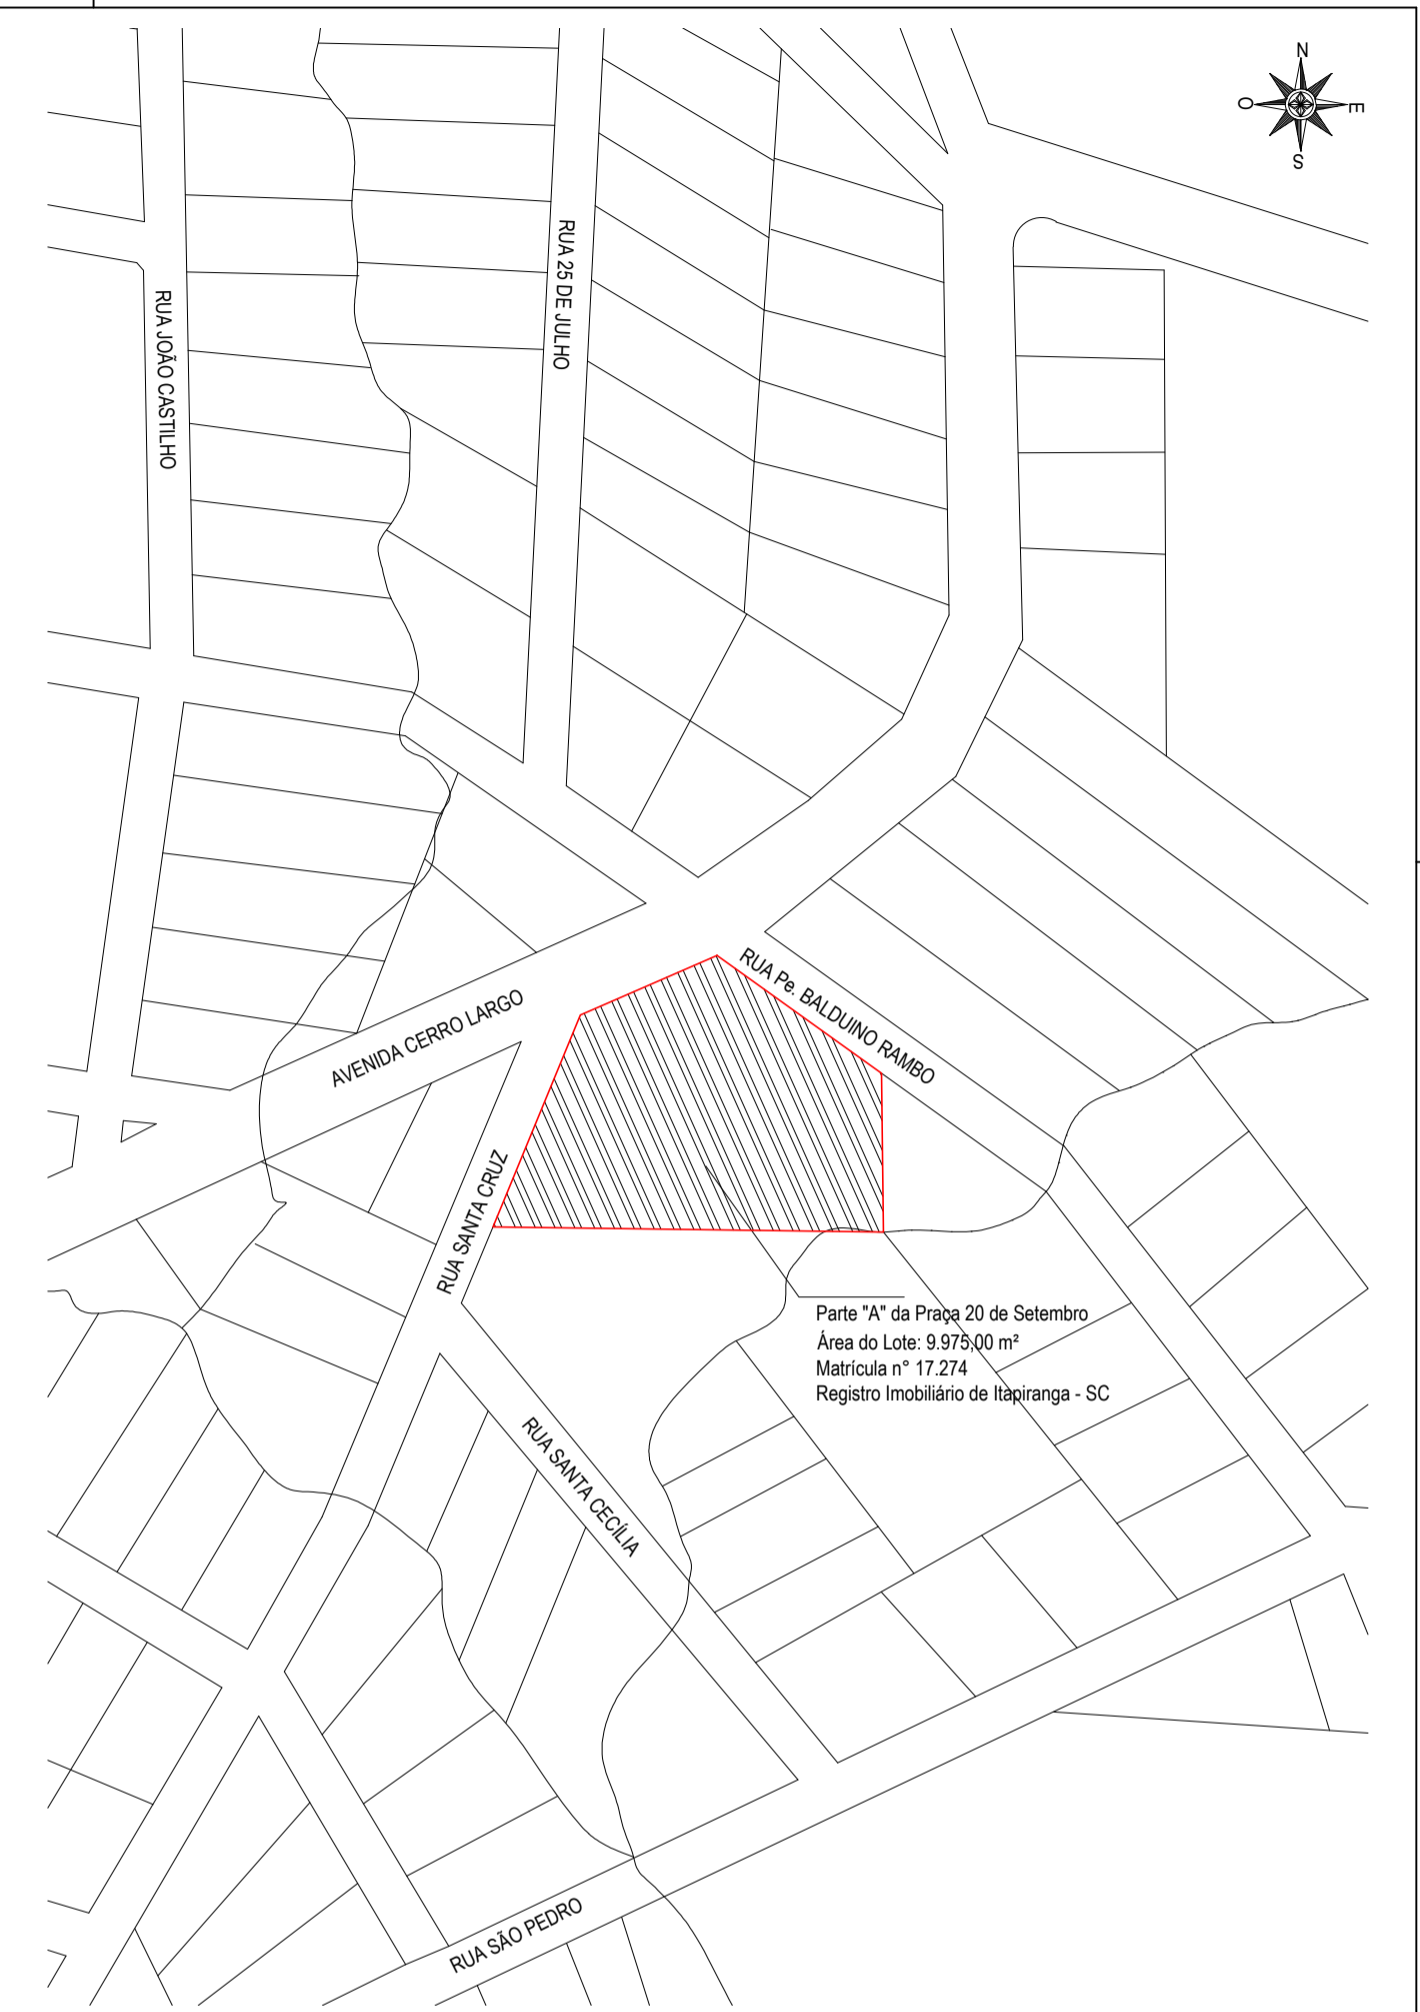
N
O
E
S

RUA JOÃO CASTILHO

RUA 25 DE JULHO

AVENIDA CERRO LARGO

RUA Pe. BALDUINO RAMBO

RUA SANTA CRUZ

Parte "A" da Praça 20 de Setembro
Área do Lote: 9.975,00 m²
Matrícula n° 17.274
Registro Imobiliário de Itapiranga - SC

RUA SANTA CECÍLIA

RUA SÃO PEDRO